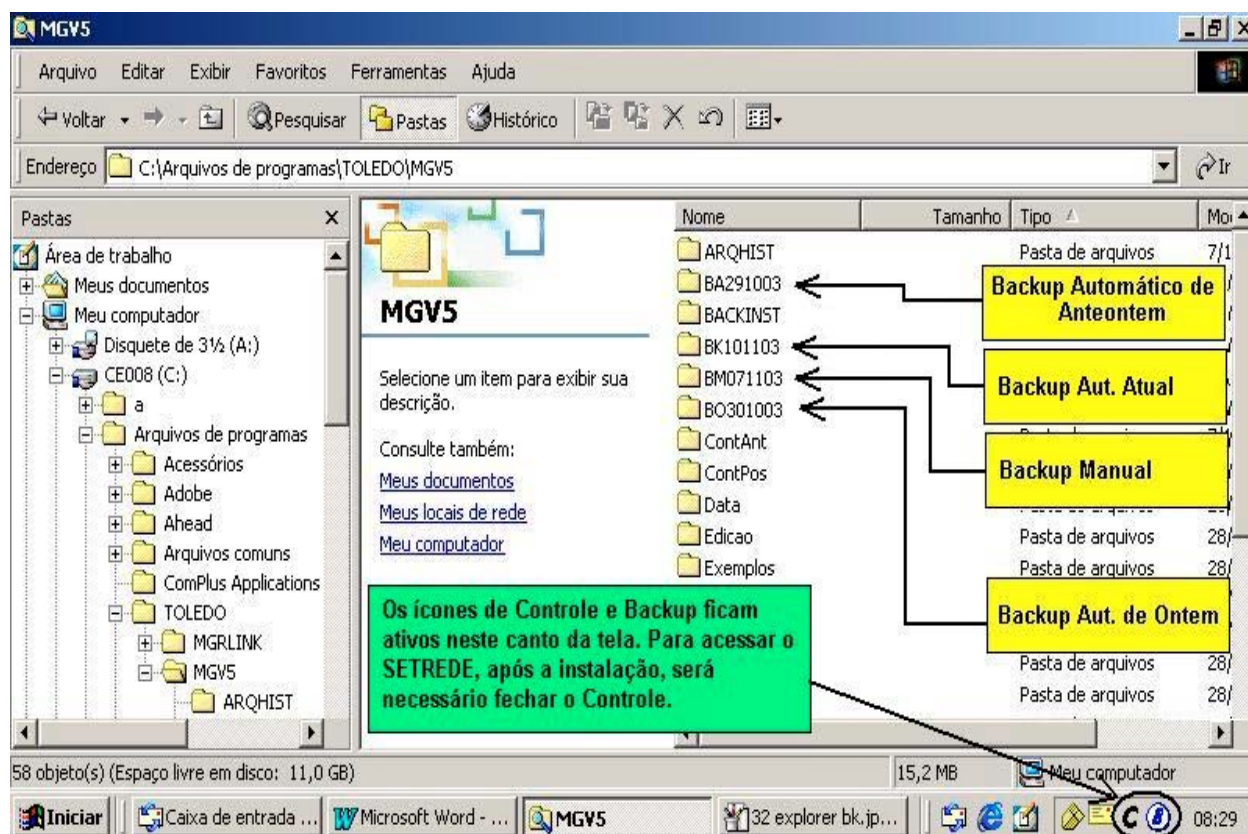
MGV5

Arquivo Editar Exibir Favoritos Ferramentas Ajuda

Voltar Pesquisar Pastas Histórico

Endereço C:\Arquivos de programas\TOLEDO\MGV5

Ir

Pastas

Área de trabalho
Meus documentos
Meu computador
Disquete de 3½ (A:)
CE008 (C:)
a
Arquivos de programas
Acessórios
Adobe
Ahead
Arquivos comuns
ComPlus Applications
TOLEDO
MGRLINK
MGV5
ARQHIST

MGV5

Selecione um item para exibir sua descrição.

Consulte também:
Meus documentos
Meus locais de rede
Meu computador

| Nome | Tamanho | Tipo | Mo |
|---|---|---|---|
| ARQHIST | | Pasta de arquivos | 7/1 |
| BA291003 | | | |
| BACKINST | | | |
| BK101103 | | | |
| BM071103 | | | |
| BO301003 | | | |
| ContAnt | | Pasta de arquivos | 7/ |
| ContPos | | | |
| Data | | Pasta de arquivos | |
| Edicao | | Pasta de arquivos | 28/ |
| Exemplos | | Pasta de arquivos | 28/ |
| | | Pasta de arquivos | 28/ |
| | | Pasta de arquivos | 28/ |

Backup Automático de Anteontem

Backup Aut. Atual

Backup Manual

Backup Aut. de Ontem

Os ícones de Controle e Backup ficam ativos neste canto da tela. Para acessar o SETREDE, após a instalação, será necessário fechar o Controle.

58 objeto(s) (Espaço livre em disco: 11,0 GB) 15,2 MB Meu computador

Iniciar Caixa de entrada ... Microsoft Word - ... MGV5 32 explorer bk.jp... C 08:29